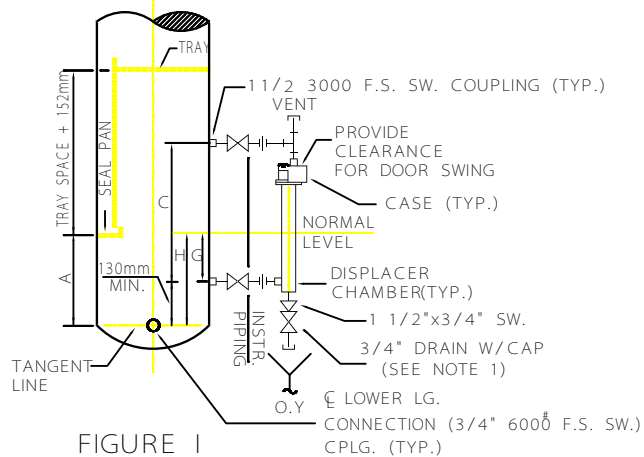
TRAY

11/2 3000 F.S. SW. COUPLING (TYP.)

VENT

PROVIDE CLEARANCE FOR DOOR SWING

CASE (TYP.)

TRAY SPACE + 152mm

SEAL PAN

C

NORMAL LEVEL

H

G

A

130mm MIN.

DISPLACER CHAMBER(TYP.)

1 1/2"x3/4" SW.

3/4" DRAIN W/CAP (SEE NOTE 1)

INSTR. PIPING

TANGENT LINE

O.Y

℄ LOWER LG. CONNECTION (3/4" 6000# F.S. SW.) CPLG. (TYP.)

FIGURE I